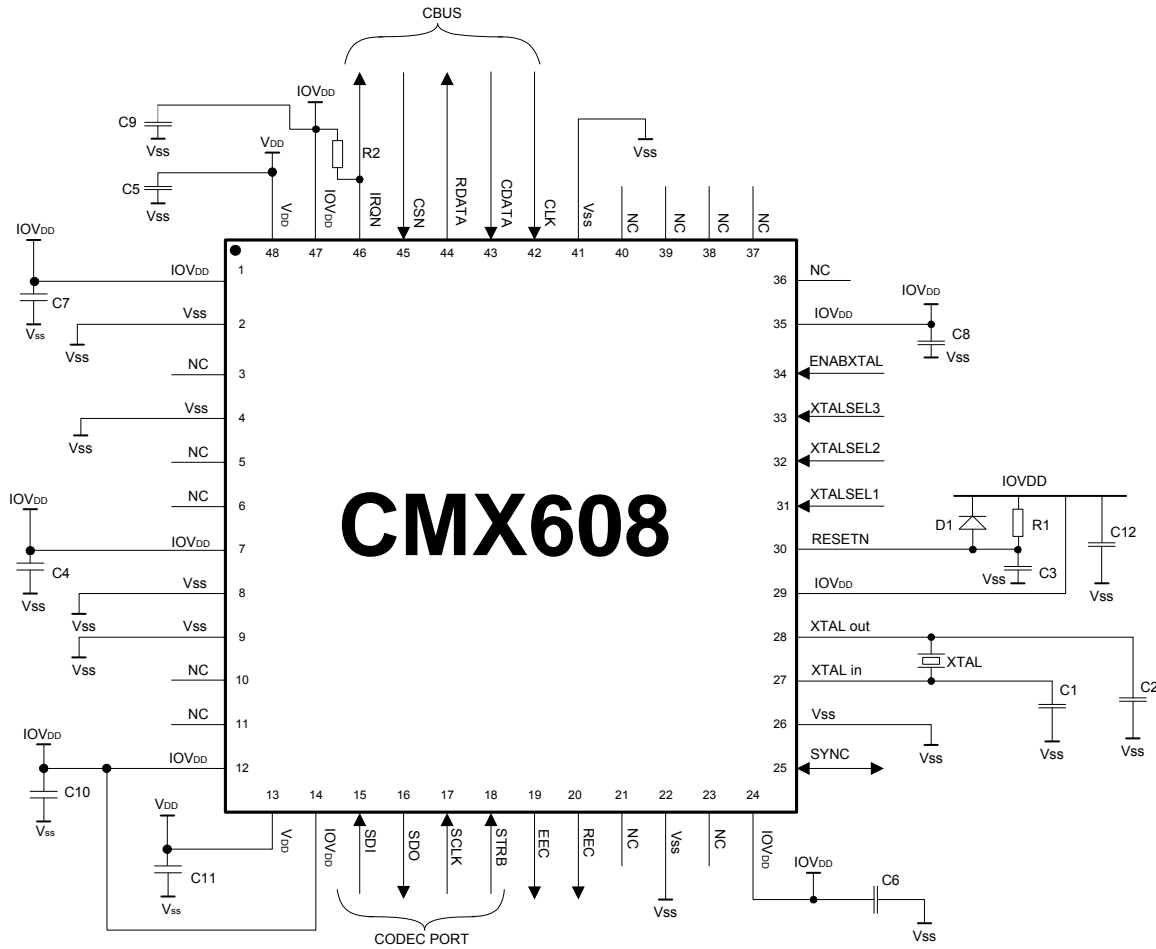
CBUS

C9
Vss
$IOV_{DD}$
R2
$V_{DD}$
C5
Vss

$V_{DD}$ 48
$IOV_{DD}$ 47
IRQN 46
CSN 45
RDATA 44
CDATA 43
CLK 42
Vss 41
NC 40
NC 39
NC 38
NC 37

Vss

$IOV_{DD}$
C7
$V_{ss}$
$IOV_{DD}$ 1
Vss 2
Vss
NC 3
Vss 4
Vss
NC 5
NC 6
$IOV_{DD}$
$IOV_{DD}$ 7
C4
Vss
Vss 8
Vss
Vss 9
Vss
NC 10
NC 11
$IOV_{DD}$
$IOV_{DD}$ 12
C10
$V_{ss}$

CMX608

36 NC
35 $IOV_{DD}$
$IOV_{DD}$
C8
Vss
34 ENABXTAL
33 XTALSEL3
32 XTALSEL2
31 XTALSEL1
IOVDD
D1
R1
C12
30 RESETN
Vss
C3
29 $IOV_{DD}$
Vss
28 XTAL out
XTAL
27 XTAL in
C1
C2
26 Vss
Vss
Vss
Vss
25 SYNC

13 $V_{DD}$
14 $IOV_{DD}$
15 SDI
16 SDO
17 SCLK
18 STRB
19 EEC
20 REC
21 NC
22 Vss
23 NC
24 $IOV_{DD}$

$V_{DD}$
C11
$V_{ss}$
Vss
$IOV_{DD}$
C6
Vss

CODEC PORT